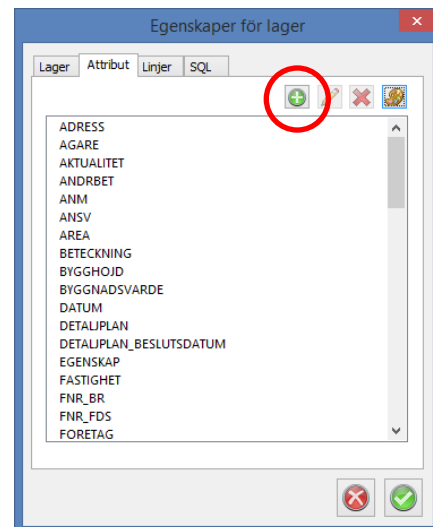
Egenskaper för lager

Lager
Attribut
Linjer
SQL

ADRESS
AGARE
AKTUALITET
ANDRBET
ANM
ANSV
AREA
BETECKNING
BYGGHOJD
BYGGNADSVARDE
DATUM
DETALJPLAN
DETALJPLAN_BESLUTSDATUM
EGENSKAP
FASTIGHET
FNR_BR
FNR_FDS
FORETAG